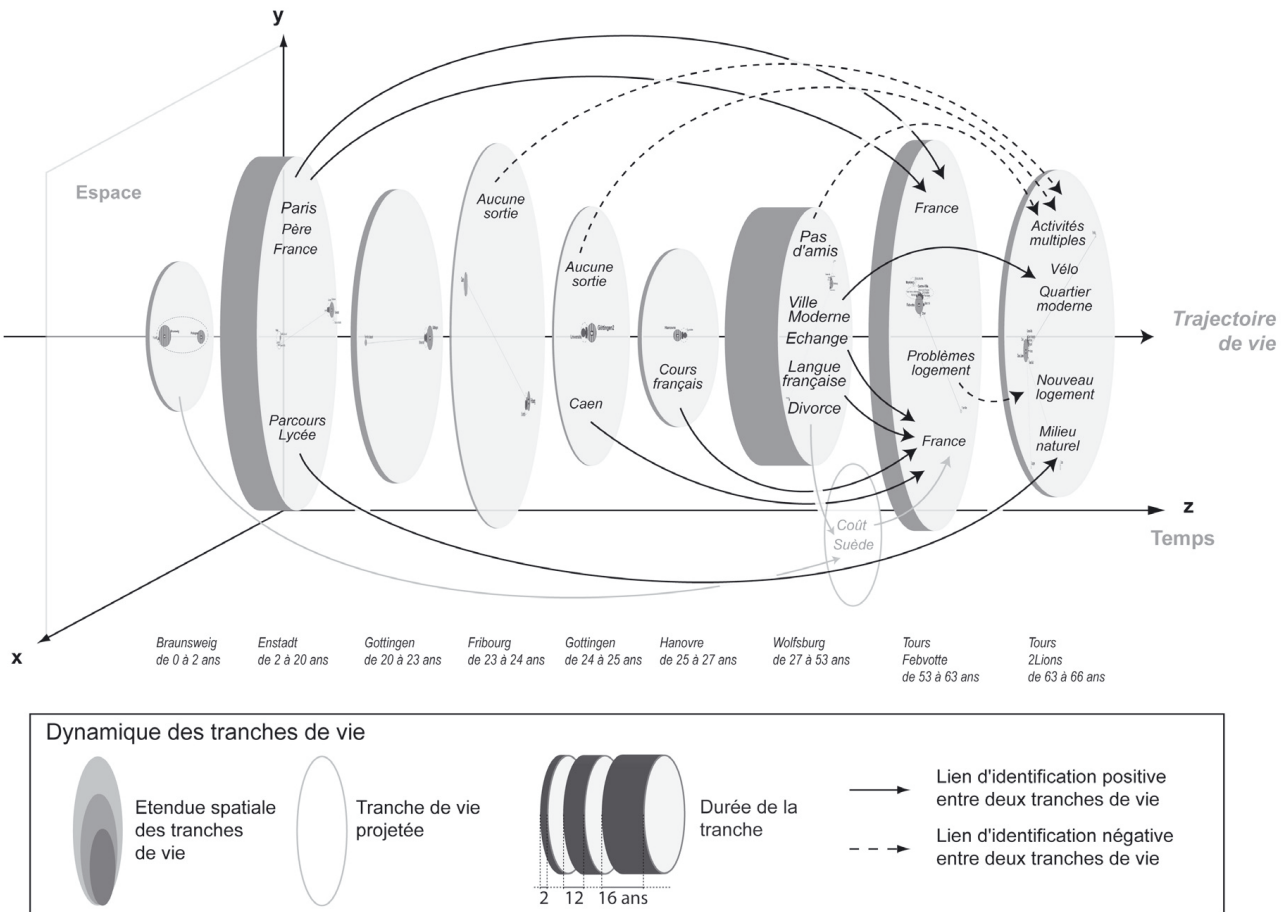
y

Espace

Paris
Père
France

Parcours
Lycée

Aucune
sortie

Aucune
sortie

Caen

Cours
français

Pas
d'amis

Ville
Moderne
Echange
Langue
française
Divorce

France

Problèmes
logement

France

Activités
multiples
Vélo
Quartier
moderne

Nouveau
logement

Milieu
naturel

Trajectoire
de vie

Coût
Suède

z
Temps

x

Braunsweig
de 0 à 2 ans

Enstadt
de 2 à 20 ans

Gottingen
de 20 à 23 ans

Fribourg
de 23 à 24 ans

Gottingen
de 24 à 25 ans

Hanovre
de 25 à 27 ans

Wolfsburg
de 27 à 53 ans

Tours
Febvotte
de 53 à 63 ans

Tours
2Lions
de 63 à 66 ans

Dynamique des tranches de vie

Etendue spatiale
des tranches
de vie

Tranche de vie
projetée

Durée de la
tranche

2 12 16 ans

Lien d'identification positive
entre deux tranches de vie

Lien d'identification négative
entre deux tranches de vie